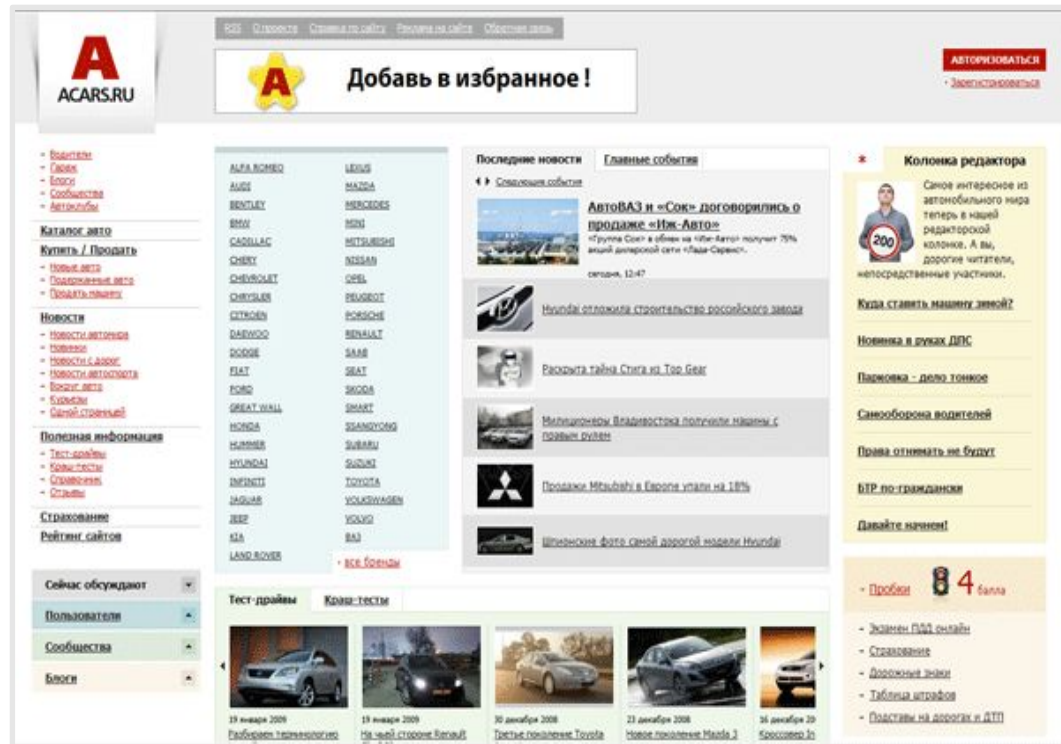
RSS О проекте Справка по сайту Реклама на сайте Обратная связь

A
ACARS.RU

Добавь в избранное !

АВТОРИЗОВАТЬСЯ
· Зарегистрироваться

- Водители
- Гараж
- Блоги
- Сообщества
- Автоклубы

Каталог авто

Купить / Продать
- Новые авто
- Подержанные авто
- Продать машину

Новости
- Новости автомира
- Новинки
- Новости с дорог
- Новости автоспорта
- Вокруг авто
- Курьезы
- Одной строкой

Полезная информация
- Тест-драйвы
- Краш-тесты
- Справочник
- Отзывы

Страхование
Рейтинг сайтов

Сейчас обсуждают
Пользователи
Сообщества
Блоги

ALFA ROMEO
AUDI
BENTLEY
BMW
CADILLAC
CHERY
CHEVROLET
CHRYSLER
CITROEN
DAEWOO
DODGE
FIAT
FORD
GREAT WALL
HONDA
HUMMER
HYUNDAI
INFINITI
JAGUAR
JEEP
KIA
LAND ROVER

LEXUS
MAZDA
MERCEDES
MINI
MITSUBISHI
NISSAN
OPEL
PEUGEOT
PORSCHE
RENAULT
SAAB
SEAT
SKODA
SMART
SSANGYONG
SUBARU
SUZUKI
TOYOTA
VOLKSWAGEN
VOLVO
ВАЗ

- все бренды

Последние новости Главные события

Следующие события

АвтоВАЗ и «Сок» договорились о продаже «Иж-Авто»
«Группа Сок» в обмен на «Иж-Авто» получит 75% акций дилерской сети «Лада-Сервис».
сегодня, 12:47

Hyundai отложила строительство российского завода

Раскрыта тайна Стига из Top Gear

Милиционеры Владивостока получили машины с правым рулем

Продажи Mitsubishi в Европе упали на 18%

Шпионские фото самой дорогой модели Hyundai

Колонка редактора
Самое интересное из автомобильного мира теперь в нашей редакторской колонке. А вы, дорогие читатели, непосредственные участники.
200

Куда ставить машину зимой?
Новинка в руках ДПС
Парковка - дело тонкое
Самооборона водителей
Права отнимать не будут
БТР по-граждански
Давайте начнем!

- Пробки 4 балла

- Экзамен ПДД онлайн
- Страхование
- Дорожные знаки
- Таблица штрафов
- Подставы на дорогах и ДТП

Тест-драйвы Краш-тесты

19 января 2009
Разбираем техникологию

19 января 2009
На чьей стороне Renault

30 декабря 2008
Третье поколение Toyota

23 декабря 2008
Новое поколение Mazda 3

16 декабря 20
Кроссовер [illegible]